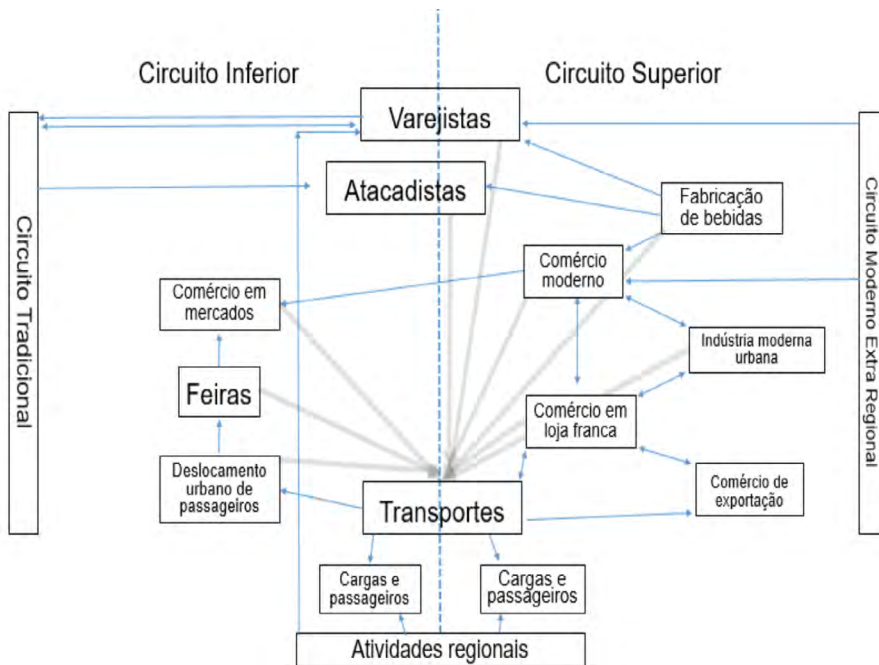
Circuito Inferior

Circuito Superior

Circuito Tradicional

Varejistas

Atacadistas

Fabricação de bebidas

Circuito Moderno Extra Regional

Comércio moderno

Comércio em mercados

Indústria moderna urbana

Feiras

Comércio em loja franca

Deslocamento urbano de passageiros

Comércio de exportação

Transportes

Cargas e passageiros

Cargas e passageiros

Atividades regionais